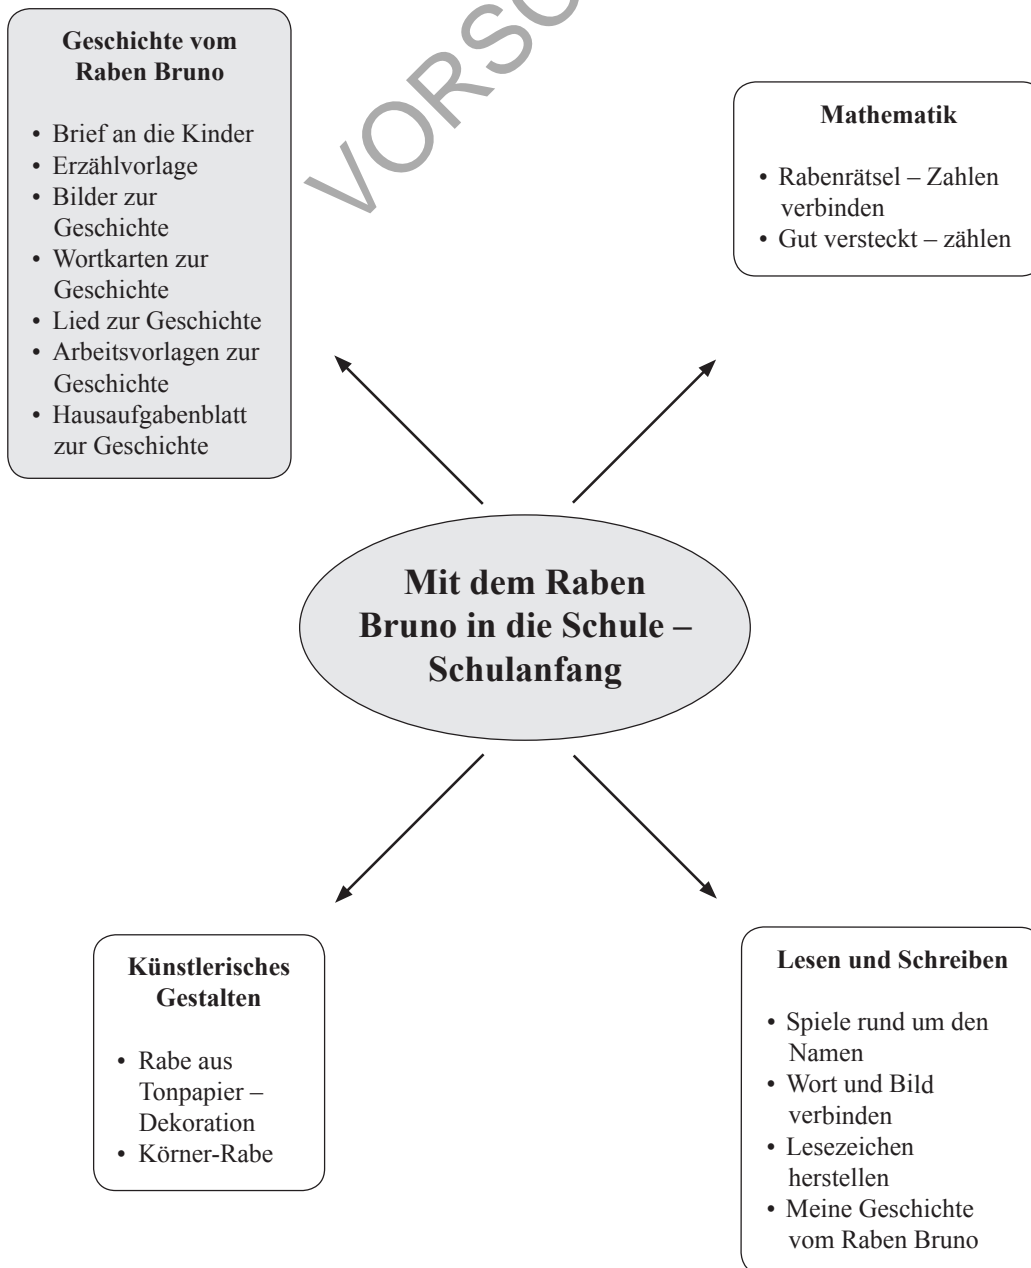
VORSC

**Geschichte vom Raben Bruno**

- Brief an die Kinder
- Erzählvorlage
- Bilder zur Geschichte
- Wortkarten zur Geschichte
- Lied zur Geschichte
- Arbeitsvorlagen zur Geschichte
- Hausaufgabenblatt zur Geschichte

**Mathematik**

- Rabenrätsel – Zahlen verbinden
- Gut versteckt – zählen

**Mit dem Raben Bruno in die Schule – Schulanfang**

**Künstlerisches Gestalten**

- Rabe aus Tonpapier – Dekoration
- Körner-Rabe

**Lesen und Schreiben**

- Spiele rund um den Namen
- Wort und Bild verbinden
- Lesezeichen herstellen
- Meine Geschichte vom Raben Bruno